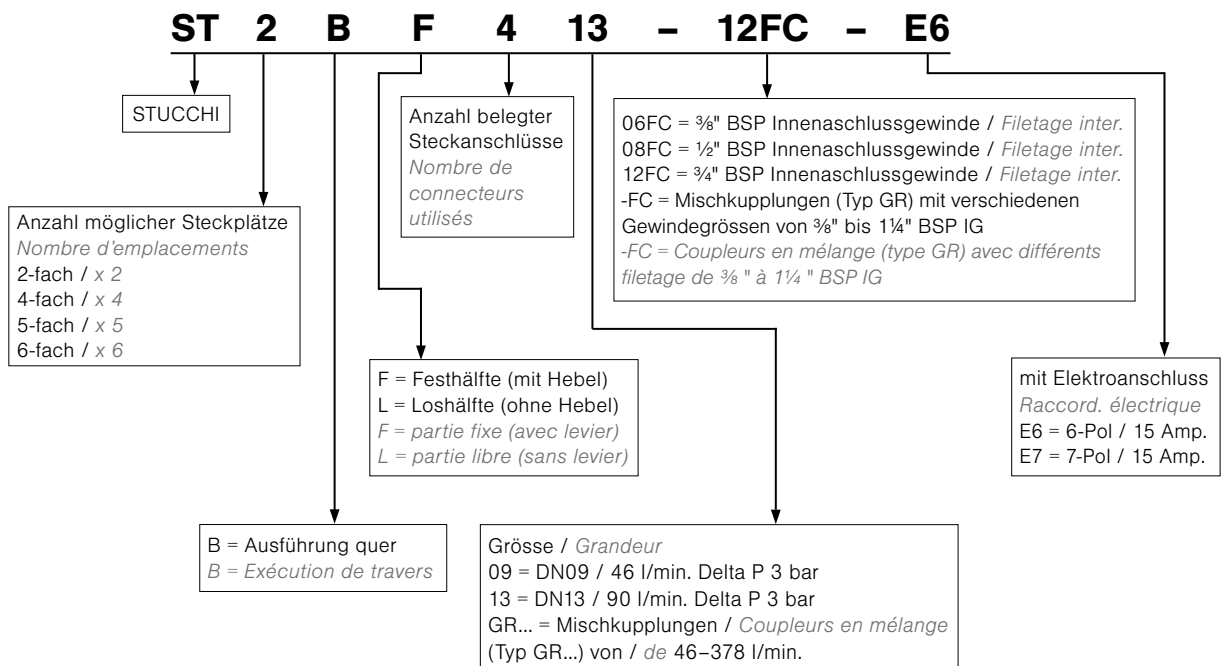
ST 2 B F 4 13 – 12FC – E6

STUCCHI

Anzahl möglicher Steckplätze
Nombre d'emplacements
2-fach / x 2
4-fach / x 4
5-fach / x 5
6-fach / x 6

Anzahl belegter Steckanschlüsse
Nombre de connecteurs utilisés

06FC = ⅜" BSP Innenaschlussgewinde / Filetage inter.
08FC = ½" BSP Innenaschlussgewinde / Filetage inter.
12FC = ¾" BSP Innenaschlussgewinde / Filetage inter.
-FC = Mischkupplungen (Typ GR) mit verschiedenen Gewindegrössen von ⅜" bis 1¼" BSP IG
-FC = Coupleurs en mélange (type GR) avec différents filetage de ⅜ " à 1¼ " BSP IG

F = Festhälfte (mit Hebel)
L = Loshälfte (ohne Hebel)
F = partie fixe (avec levier)
L = partie libre (sans levier)

mit Elektroanschluss
Raccord. électrique
E6 = 6-Pol / 15 Amp.
E7 = 7-Pol / 15 Amp.

B = Ausführung quer
B = Exécution de travers

Grösse / Grandeur
09 = DN09 / 46 l/min. Delta P 3 bar
13 = DN13 / 90 l/min. Delta P 3 bar
GR... = Mischkupplungen / Coupleurs en mélange
(Typ GR...) von / de 46–378 l/min.